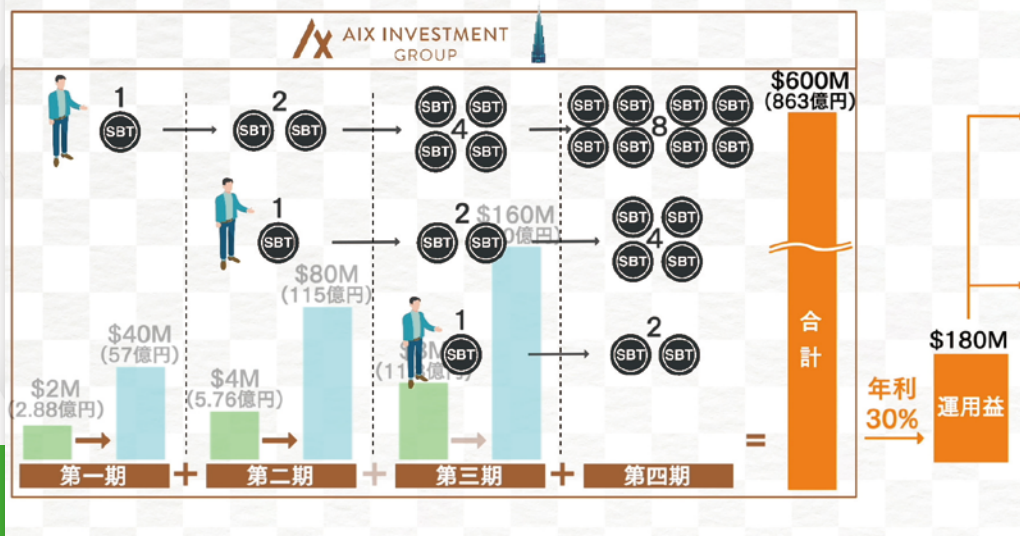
AIX INVESTMENT GROUP

1 SBT → 2 SBT SBT → 4 SBT SBT SBT SBT → 8 SBT SBT SBT SBT SBT SBT SBT SBT

1 SBT → 2 SBT SBT → 4 SBT SBT SBT SBT

1 SBT → 2 SBT SBT

$2M (2.88億円)
$40M (57億円)
$4M (5.76億円)
$80M (115億円)
$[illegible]M (11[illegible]億円)
$160M ([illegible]0億円)

第一期 + 第二期 + 第三期 + 第四期 =

$600M (863億円)
合計

年利 30%

$180M
運用益